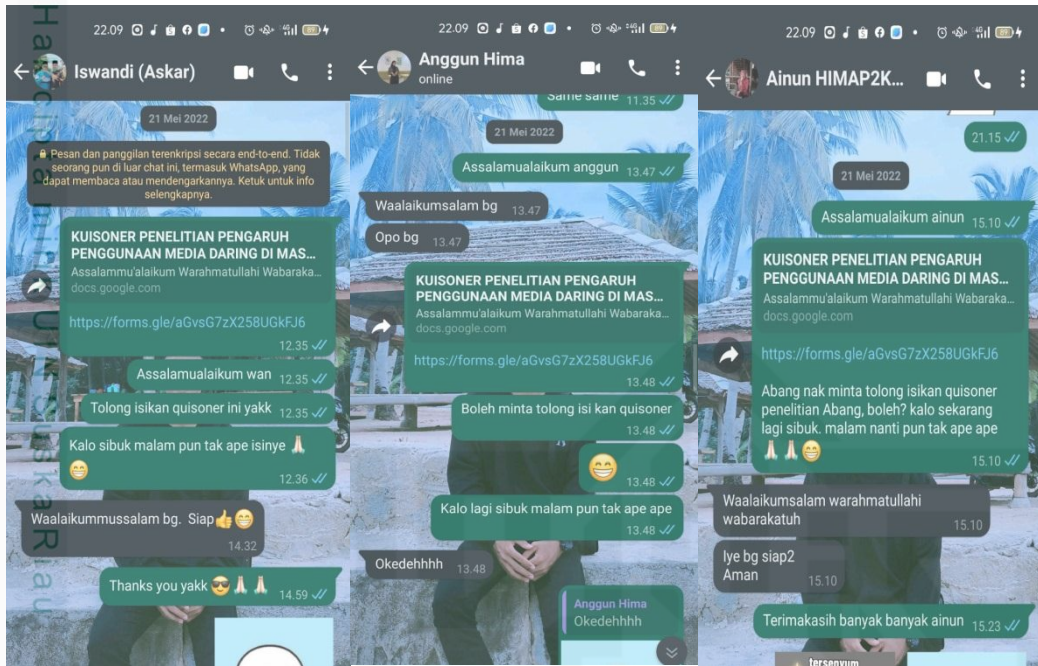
22.09

Iswandi (Askar)

21 Mei 2022

Pesan dan panggilan terenkripsi secara end-to-end. Tidak seorang pun di luar chat ini, termasuk WhatsApp, yang dapat membaca atau mendengarkannya. Ketuk untuk info selengkapnya.

KUISONER PENELITIAN PENGARUH PENGGUNAAN MEDIA DARING DI MAS...
Assalammu'alaikum Warahmatullahi Wabaraka...
docs.google.com

https://forms.gle/aGvsG7zX258UGkFJ6 12.35

Assalamualaikum wan 12.35

Tolong isikan quisoner ini yakk 12.35

Kalo sibuk malam pun tak ape isinye 🙏 😁 12.36

Waalaikummussalam bg. Siap👍😁 14.32

Thanks you yakk 😎🙏🙏 14.59

22.09

Anggun Hima
online

Same same 11.35

21 Mei 2022

Assalamualaikum anggun 13.47

Waalaikumsalam bg 13.47

Opo bg 13.47

KUISONER PENELITIAN PENGARUH PENGGUNAAN MEDIA DARING DI MAS...
Assalammu'alaikum Warahmatullahi Wabaraka...
docs.google.com

https://forms.gle/aGvsG7zX258UGkFJ6 13.48

Boleh minta tolong isi kan quisoner 13.48

😁 13.48

Kalo lagi sibuk malam pun tak ape ape 13.48

Okedehhhh 13.48

Anggun Hima
Okedehhhh

22.09

Ainun HIMAP2K...

21.15

21 Mei 2022

Assalamualaikum ainun 15.10

KUISONER PENELITIAN PENGARUH PENGGUNAAN MEDIA DARING DI MAS...
Assalammu'alaikum Warahmatullahi Wabaraka...
docs.google.com

https://forms.gle/aGvsG7zX258UGkFJ6

Abang nak minta tolong isikan quisoner penelitian Abang, boleh? kalo sekarang lagi sibuk. malam nanti pun tak ape ape 🙏🙏😁 15.10

Waalaikumsalam warahmatullahi wabarakatuh 15.10

Iye bg siap2
Aman 15.10

Terimakasih banyak banyak ainun 15.23

tersenyum